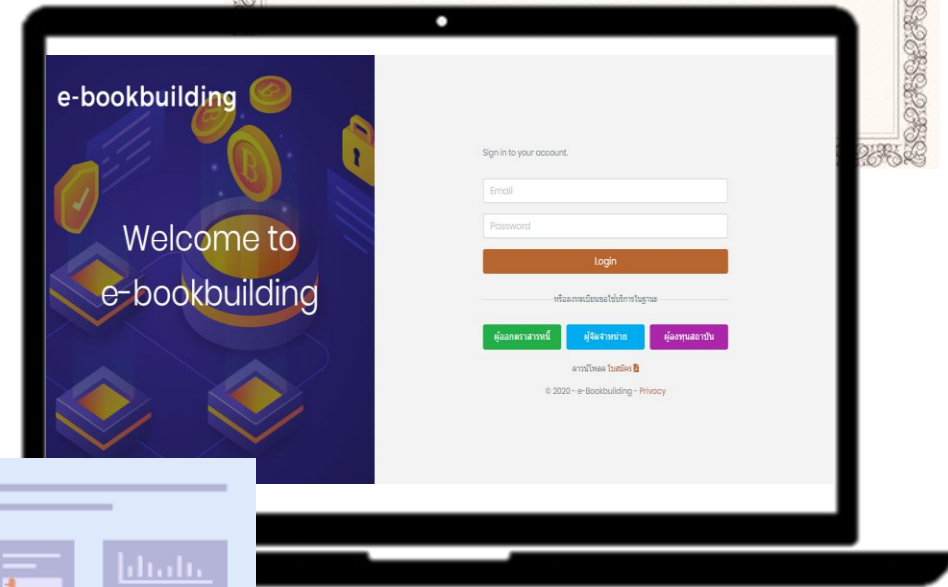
e-bookbuilding

Welcome to e-bookbuilding

Sign in to your account.

Email

Password

Login

หรือลงทะเบียนขอใช้บริการในฐานะ

ผู้ออกตราสารหนี้

ผู้จัดจำหน่าย

ผู้ลงทุนสถาบัน

ดาวน์โหลด ใบสมัคร

© 2020 - e-Bookbuilding - Privacy